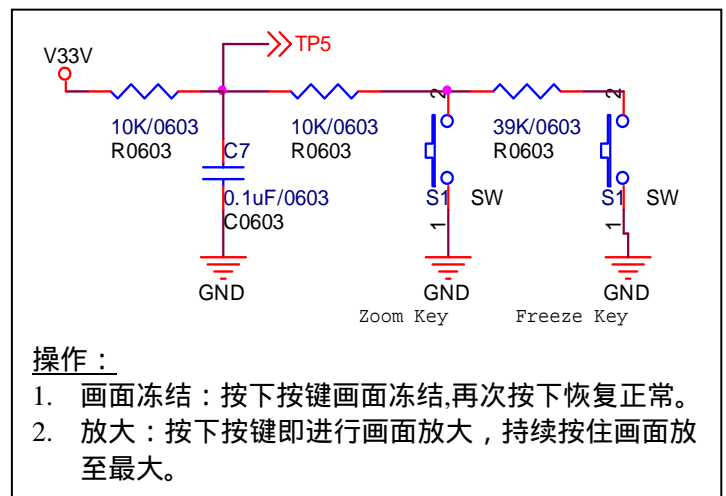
V33V

TP5

10K/0603
R0603

C7
0.1uF/0603
C0603

GND

10K/0603
R0603

2
S1 SW
1

GND

Zoom Key

39K/0603
R0603

2
S1 SW
1

GND

Freeze Key

操作：

1. 画面冻结：按下按键画面冻结,再次按下恢复正常。
2. 放大：按下按键即进行画面放大，持续按住画面放至最大。